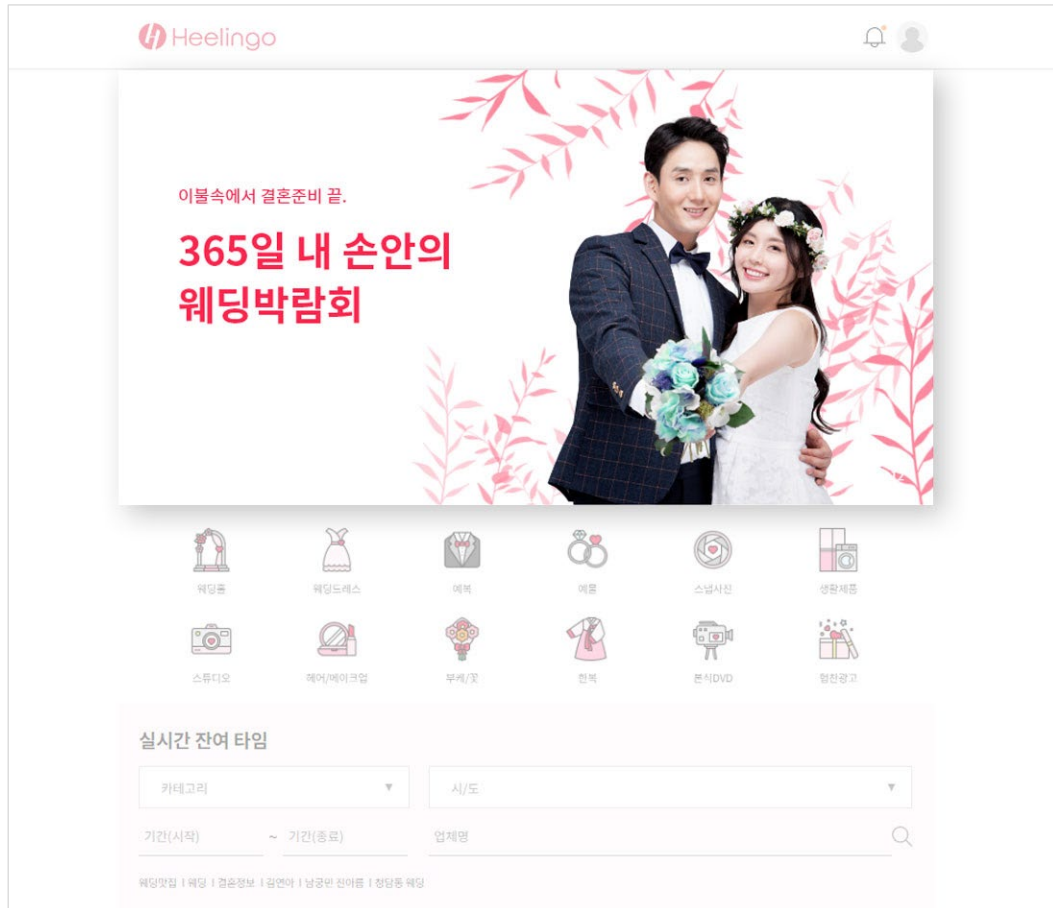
Heelingo

이불속에서 결혼준비 끝.

365일 내 손안의 웨딩박람회

웨딩홀
웨딩드레스
예복
예물
스냅사진
생활제품
스튜디오
헤어/메이크업
부케/꽃
한복
본식DVD
협찬광고

실시간 잔여 타임

카테고리
시/도
기간(시작)
~
기간(종료)
업체명

웨딩맛집 | 웨딩 | 결혼정보 | 김연아 | 남궁민 진아름 | 청담동 웨딩